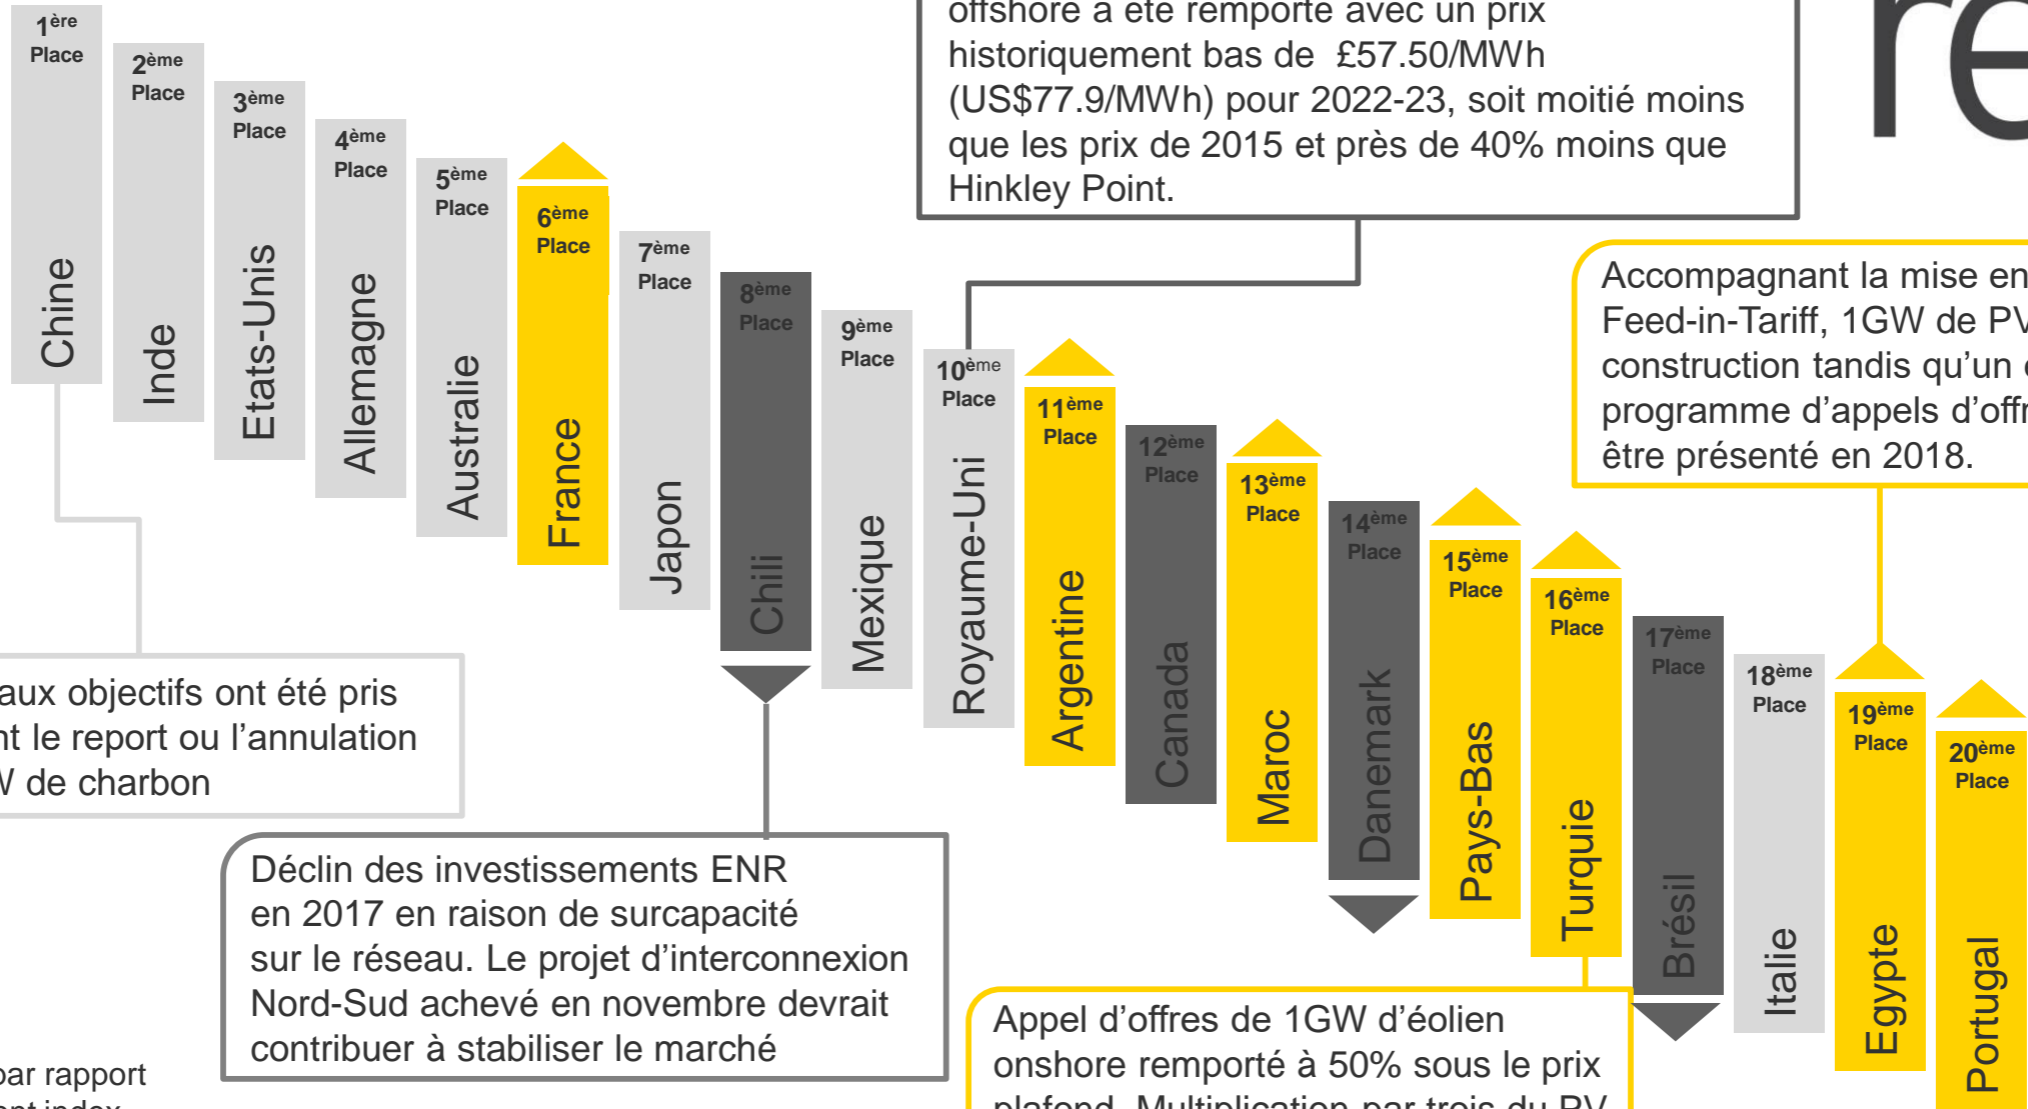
$1^{ère}$ Place
Chine

$2^{ème}$ Place
Inde

$3^{ème}$ Place
Etats-Unis

$4^{ème}$ Place
Allemagne

$5^{ème}$ Place
Australie

$6^{ème}$ Place
France

$7^{ème}$ Place
Japon

$8^{ème}$ Place
Chili

$9^{ème}$ Place
Mexique

$10^{ème}$ Place
Royaume-Uni

$11^{ème}$ Place
Argentine

$12^{ème}$ Place
Canada

$13^{ème}$ Place
Maroc

$14^{ème}$ Place
Danemark

$15^{ème}$ Place
Pays-Bas

$16^{ème}$ Place
Turquie

$17^{ème}$ Place
Brésil

$18^{ème}$ Place
Italie

$19^{ème}$ Place
Egypte

$20^{ème}$ Place
Portugal

offshore a été remporté avec un prix historiquement bas de £57.50/MWh (US$77.9/MWh) pour 2022-23, soit moitié moins que les prix de 2015 et près de 40% moins que Hinkley Point.

re

Accompagnant la mise en Feed-in-Tariff, 1GW de PV construction tandis qu'un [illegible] programme d'appels d'offr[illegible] être présenté en 2018.

aux objectifs ont été pris nt le report ou l'annulation V de charbon

Déclin des investissements ENR en 2017 en raison de surcapacité sur le réseau. Le projet d'interconnexion Nord-Sud achevé en novembre devrait contribuer à stabiliser le marché

par rapport
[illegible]

Appel d'offres de 1GW d'éolien onshore remporté à 50% sous le prix plafond. Multiplication par trois du PV